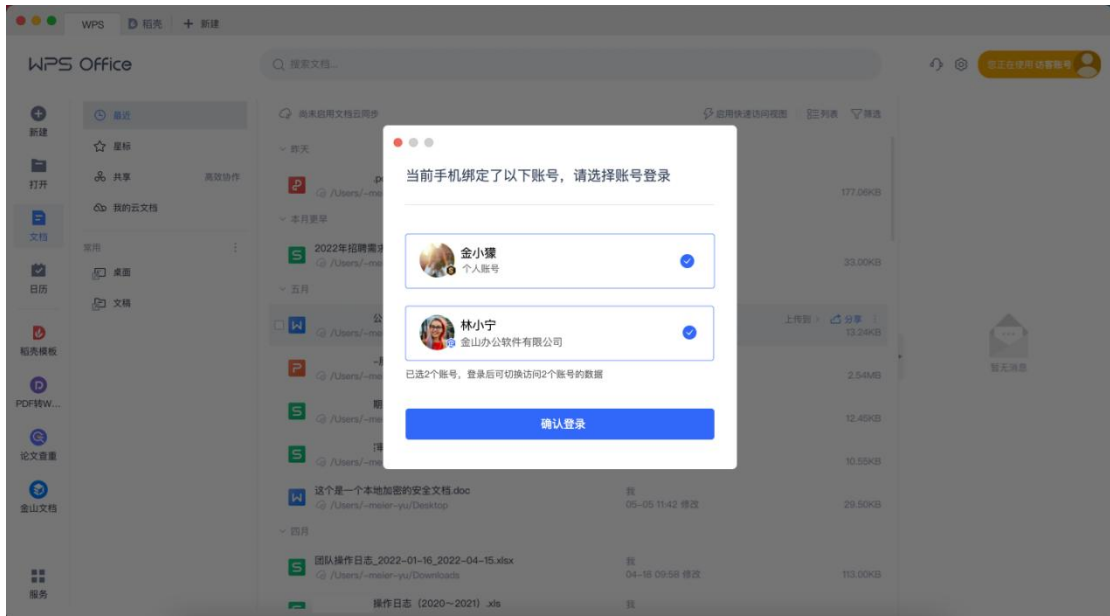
WPS 稻壳 + 新建

WPS Office

搜索文档...

您正在使用 访客账号

新建
打开
文档
日历
稻壳模板
PDF转W...
论文查重
金山文档
服务

最近
星标
共享 高效协作
我的云文档
常用
桌面
文档

尚未启用文档云同步

启用快速访问视图 列表 筛选

昨天
/Users/~mei
177.06KB
本月更早
2022年招聘需求
/Users/~mei
33.00KB
五月
/Users/~mei
上传到 分享
13.24KB
/Users/~mei
2.54MB
/Users/~mei
12.46KB
/Users/~mei
10.55KB
这个是一个本地加密的安全文档.doc
/Users/~meier-yu/Desktop
我
05-05 11:42 修改
29.50KB
四月
团队操作日志_2022-01-16_2022-04-15.xlsx
/Users/~meier-yu/Downloads
我
04-18 09:58 修改
113.00KB
操作日志（2020~2021）.xls
我

暂无消息

当前手机绑定了以下账号，请选择账号登录

金小獴
个人账号

林小宁
金山办公软件有限公司

已选2个账号，登录后可切换访问2个账号的数据

确认登录